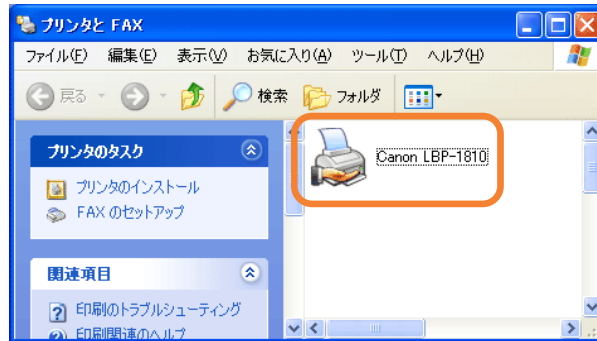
プリンタと FAX

ファイル(F) 編集(E) 表示(V) お気に入り(A) ツール(T) ヘルプ(H)

戻る 検索 フォルダ

プリンタのタスク

プリンタのインストール
FAX のセットアップ

関連項目

印刷のトラブルシューティング
印刷関連のヘルプ

Canon LBP-1810